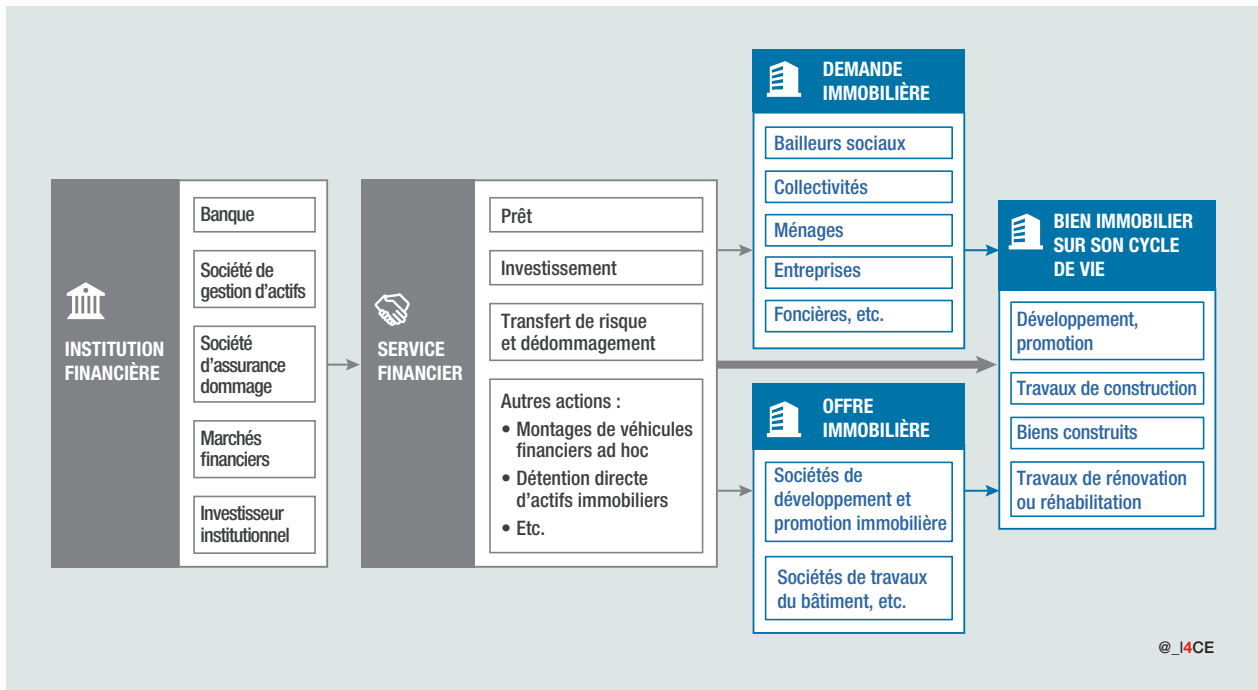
INSTITUTION FINANCIÈRE

Banque

Société de gestion d'actifs

Société d'assurance dommage

Marchés financiers

Investisseur institutionnel

SERVICE FINANCIER

Prêt

Investissement

Transfert de risque et dédommagement

Autres actions :
• Montages de véhicules financiers ad hoc
• Détention directe d'actifs immobiliers
• Etc.

DEMANDE IMMOBILIÈRE

Bailleurs sociaux

Collectivités

Ménages

Entreprises

Foncières, etc.

OFFRE IMMOBILIÈRE

Sociétés de développement et promotion immobilière

Sociétés de travaux du bâtiment, etc.

BIEN IMMOBILIER SUR SON CYCLE DE VIE

Développement, promotion

Travaux de construction

Biens construits

Travaux de rénovation ou réhabilitation

@_I4CE